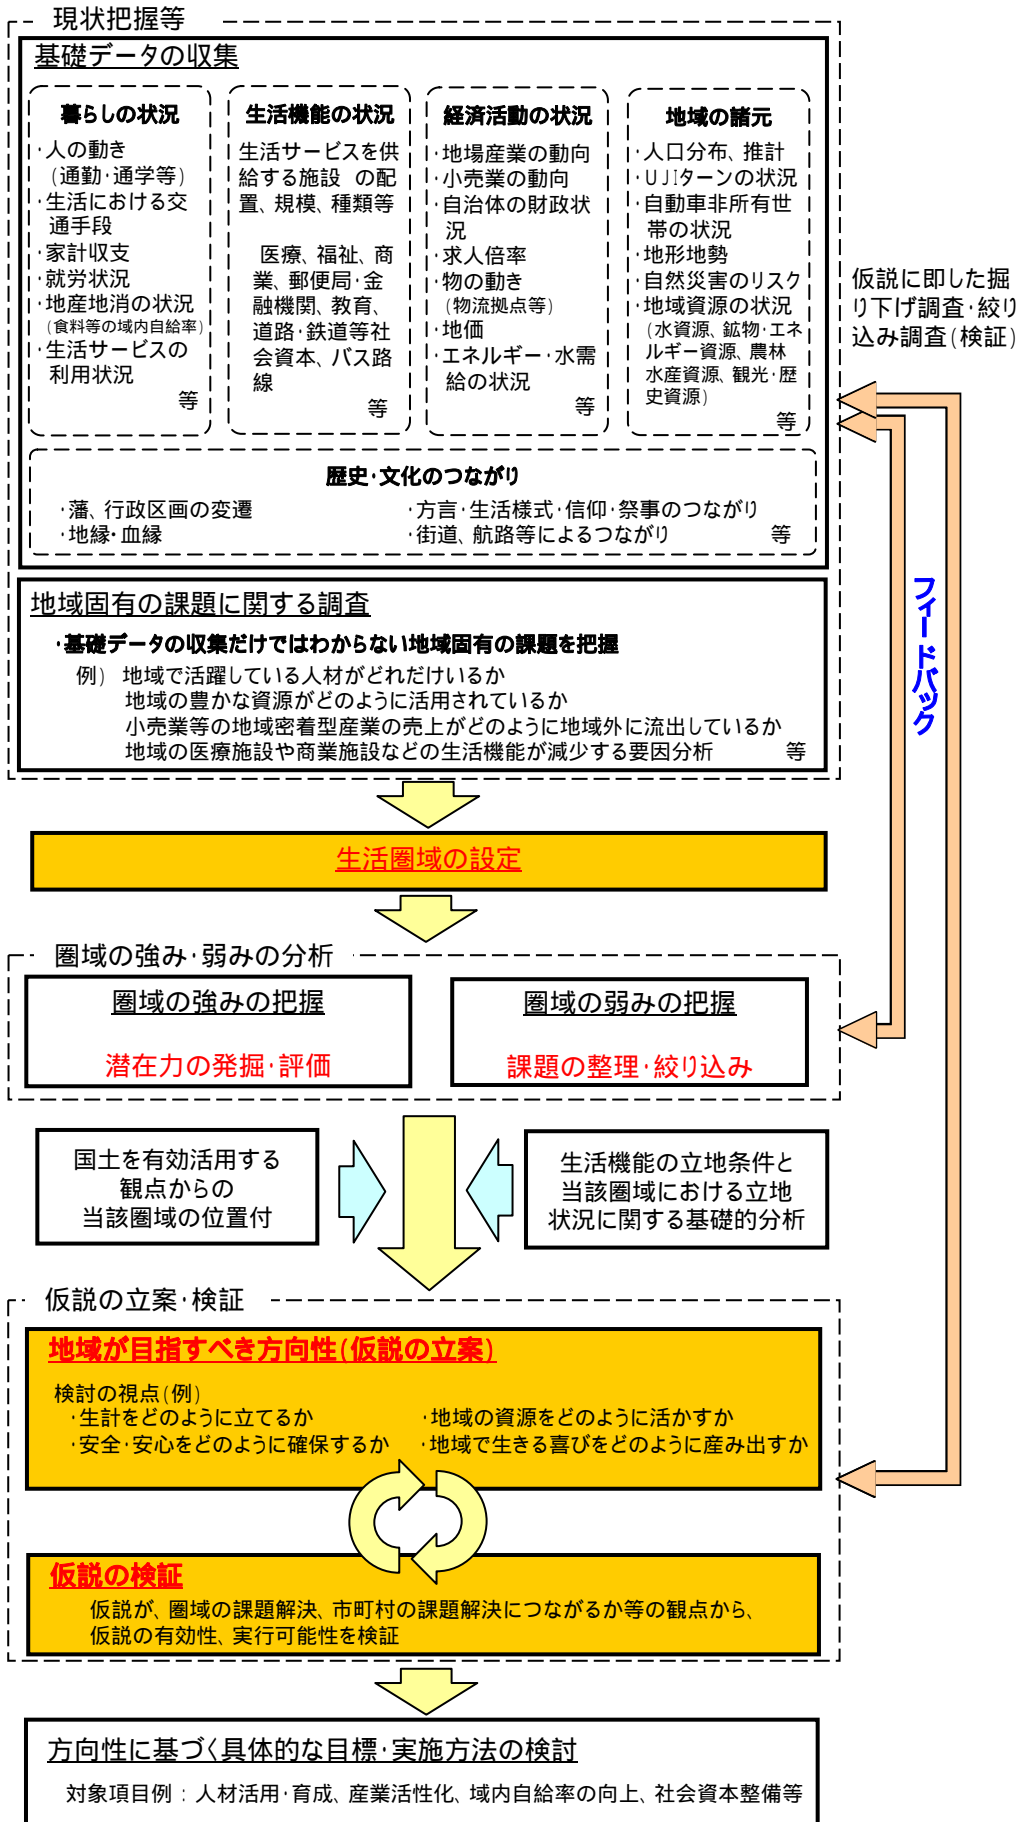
現状把握等

基礎データの収集

暮らしの状況
・人の動き（通勤・通学等）
・生活における交通手段
・家計収支
・就労状況
・地産地消の状況（食料等の域内自給率）
・生活サービスの利用状況
等

生活機能の状況
生活サービスを供給する施設 の配置、規模、種類等

医療、福祉、商業、郵便局・金融機関、教育、道路・鉄道等社会資本、バス路線
等

経済活動の状況
・地場産業の動向
・小売業の動向
・自治体の財政状況
・求人倍率
・物の動き（物流拠点等）
・地価
・エネルギー・水需給の状況
等

地域の諸元
・人口分布、推計
・UJIターンの状況
・自動車非所有世帯の状況
・地形地勢
・自然災害のリスク
・地域資源の状況（水資源、鉱物・エネルギー資源、農林水産資源、観光・歴史資源）
等

歴史・文化のつながり
・藩、行政区画の変遷
・地縁・血縁
・方言・生活様式・信仰・祭事のつながり
・街道、航路等によるつながり
等

仮説に即した掘り下げ調査・絞り込み調査（検証）

地域固有の課題に関する調査
・基礎データの収集だけではわからない地域固有の課題を把握
例） 地域で活躍している人材がどれだけいるか
地域の豊かな資源がどのように活用されているか
小売業等の地域密着型産業の売上がどのように地域外に流出しているか
地域の医療施設や商業施設などの生活機能が減少する要因分析
等

フィードバック

生活圏域の設定

圏域の強み・弱みの分析
圏域の強みの把握
潜在力の発掘・評価
圏域の弱みの把握
課題の整理・絞り込み

国土を有効活用する観点からの当該圏域の位置付

生活機能の立地条件と当該圏域における立地状況に関する基礎的分析

仮説の立案・検証
地域が目指すべき方向性（仮説の立案）
検討の視点（例）
・生計をどのように立てるか
・安全・安心をどのように確保するか
・地域の資源をどのように活かすか
・地域で生きる喜びをどのように産み出すか

仮説の検証
仮説が、圏域の課題解決、市町村の課題解決につながるか等の観点から、仮説の有効性、実行可能性を検証

方向性に基づく具体的な目標・実施方法の検討
対象項目例：人材活用・育成、産業活性化、域内自給率の向上、社会資本整備等